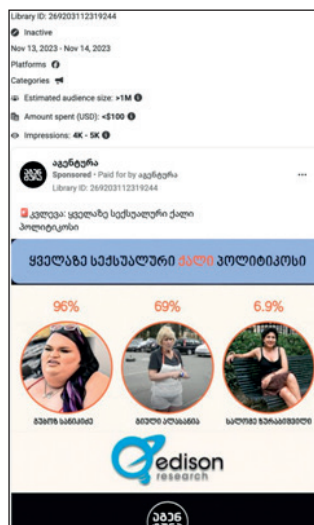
Library ID: 269203112319244

Inactive

Nov 13, 2023 - Nov 14, 2023

Platforms

Categories

Estimated audience size: >1M

Amount spent (USD): <$100

Impressions: 4K - 5K

აგენტურა
Sponsored · Paid for by აგენტურა
Library ID: 269203112319244

კვლევა: ყველაზე სექსუალური ქალი პოლიტიკოსი

ყველაზე სექსუალური ქალი პოლიტიკოსი

96%

69%

6.9%

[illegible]

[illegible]

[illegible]

edison research

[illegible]